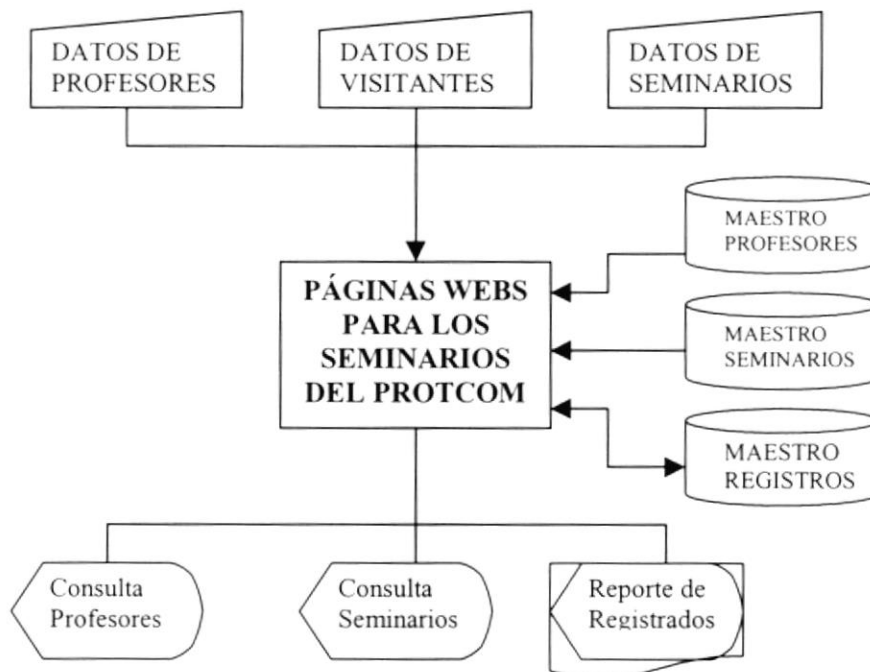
DATOS DE PROFESORES

DATOS DE VISITANTES

DATOS DE SEMINARIOS

MAESTRO PROFESORES

PÁGINAS WEBS PARA LOS SEMINARIOS DEL PROTCOM

MAESTRO SEMINARIOS

MAESTRO REGISTROS

Consulta Profesores

Consulta Seminarios

Reporte de Registrados